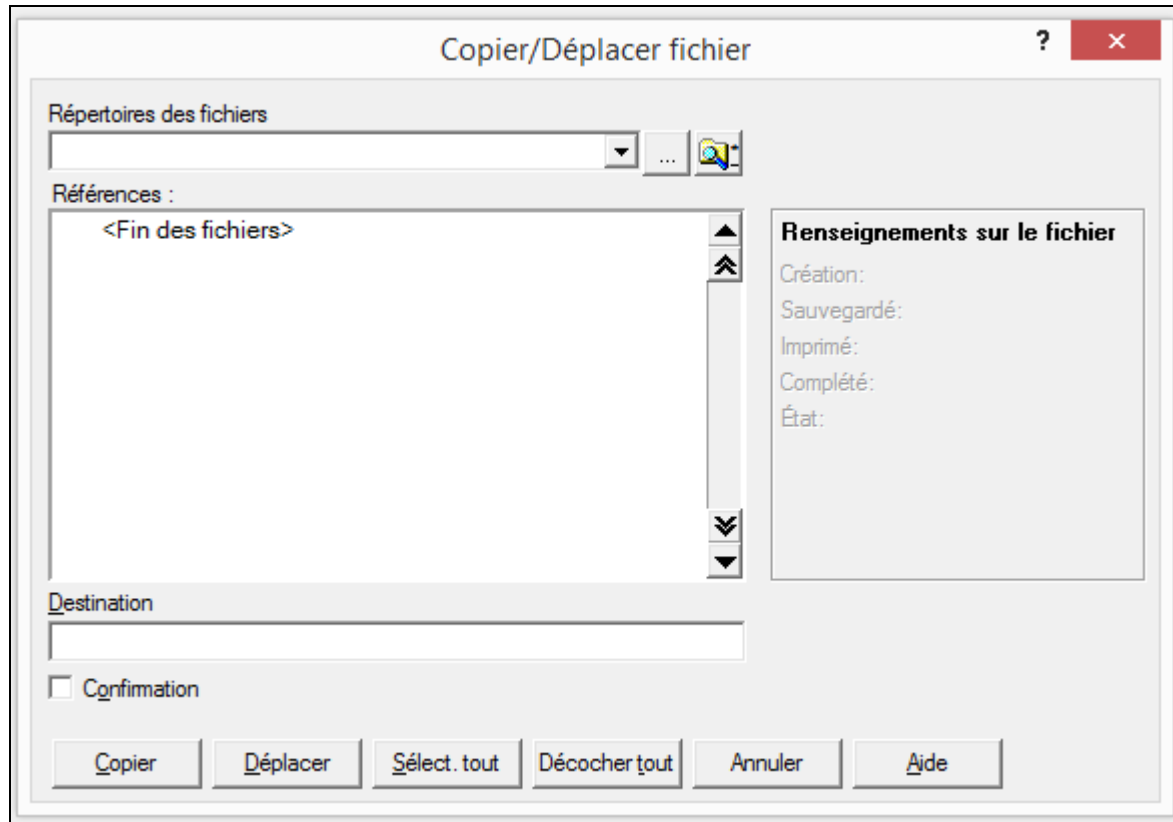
Copier/Déplacer fichier
?
×

Répertoires des fichiers
...

Références :
<Fin des fichiers>

Renseignements sur le fichier
Création:
Sauvegardé:
Imprimé:
Complété:
État:

Destination

Confirmation

Copier
Déplacer
Sélect. tout
Décocher tout
Annuler
Aide